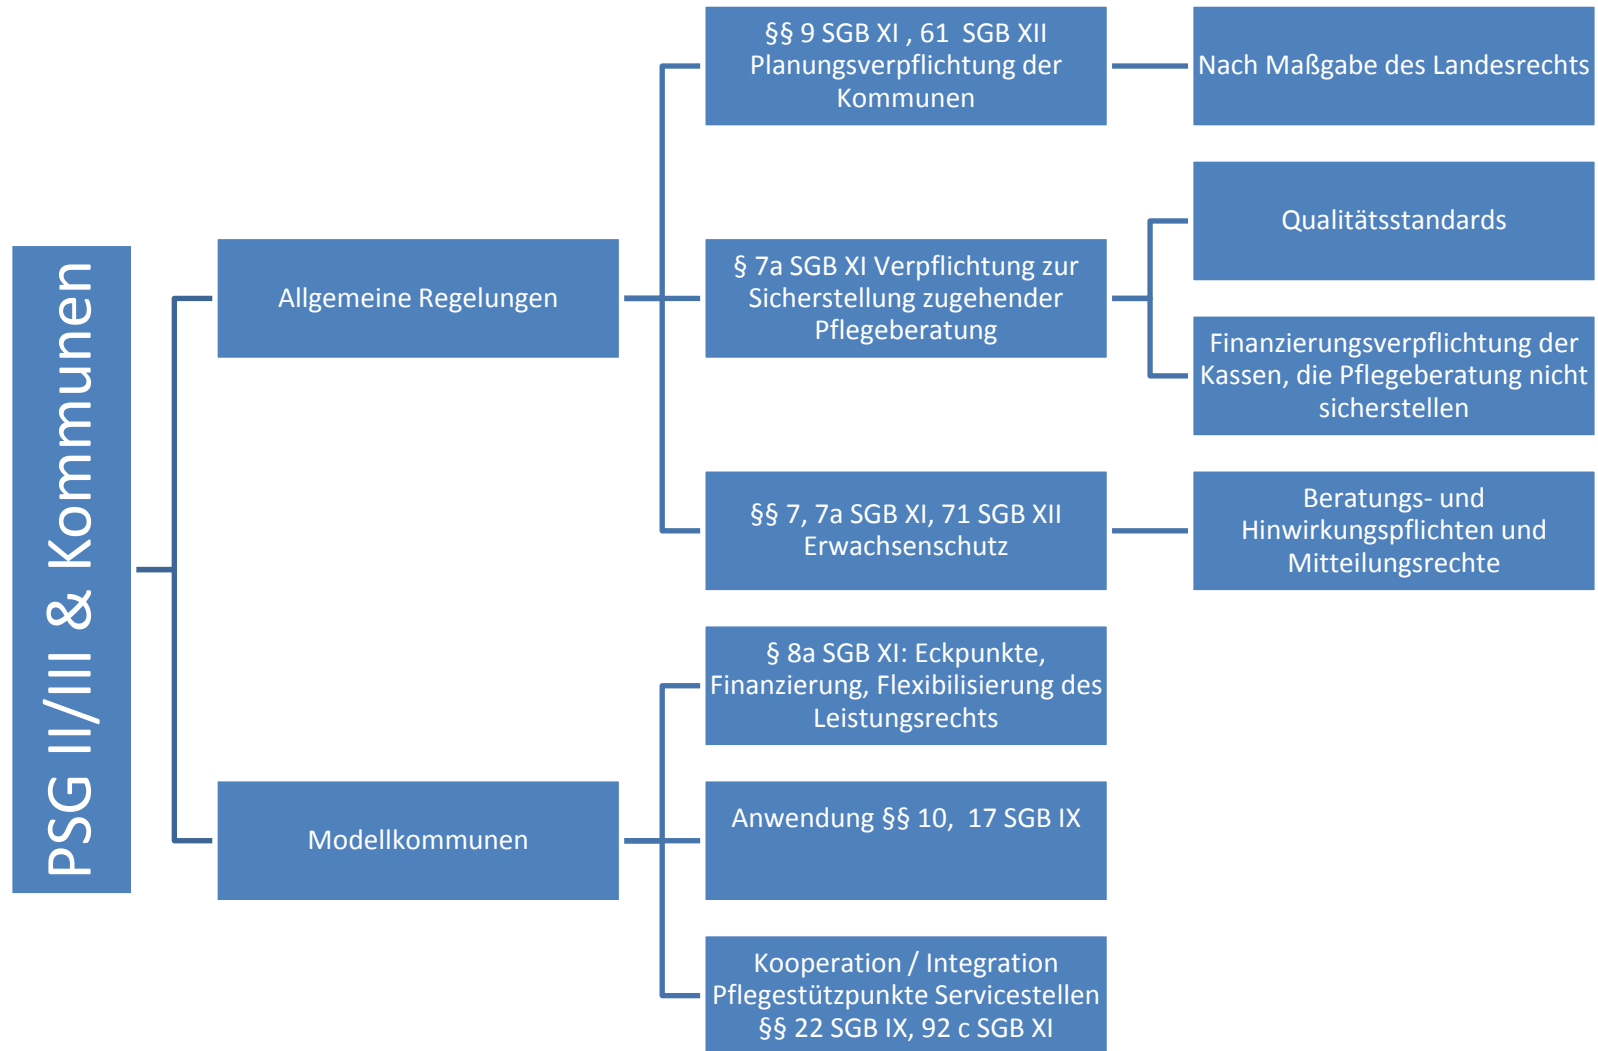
PSG II/III & Kommunen

Allgemeine Regelungen

§§ 9 SGB XI , 61 SGB XII Planungsverpflichtung der Kommunen

Nach Maßgabe des Landesrechts

§ 7a SGB XI Verpflichtung zur Sicherstellung zugehender Pflegeberatung

Qualitätsstandards

Finanzierungsverpflichtung der Kassen, die Pflegeberatung nicht sicherstellen

§§ 7, 7a SGB XI, 71 SGB XII Erwachsenschutz

Beratungs- und Hinwirkungspflichten und Mitteilungsrechte

Modellkommunen

§ 8a SGB XI: Eckpunkte, Finanzierung, Flexibilisierung des Leistungsrechts

Anwendung §§ 10, 17 SGB IX

Kooperation / Integration Pflegestützpunkte Servicestellen §§ 22 SGB IX, 92 c SGB XI